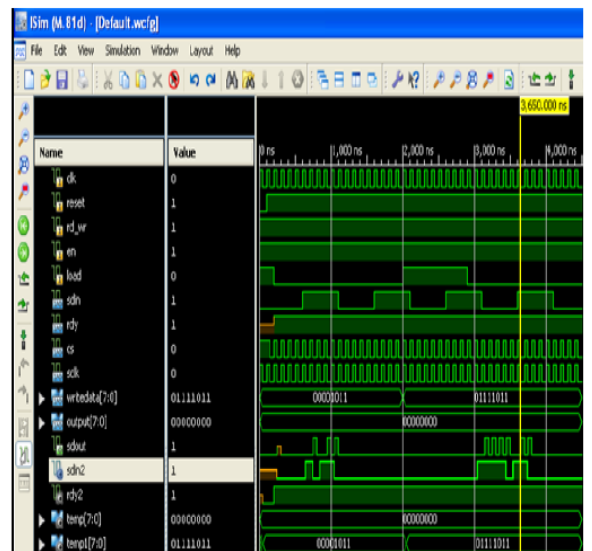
ISim (M.81d) - [Default.wcfg]

File Edit View Simulation Window Layout Help

3,650.000 ns

| Name | Value |
|---|---|
| clk | 0 |
| reset | 1 |
| rd_wr | 1 |
| en | 1 |
| load | 0 |
| sdin | 1 |
| rdy | 1 |
| cs | 0 |
| sck | 0 |
| writedata[7:0] | 01111011 |
| output[7:0] | 00000000 |
| sdout | 1 |
| sdin2 | 1 |
| rdy2 | 1 |
| temp[7:0] | 00000000 |
| temp1[7:0] | 01111011 |

0 ns
1,000 ns
2,000 ns
3,000 ns
4,000 ns

00001011
01111011
00000000
00000000
00001011
01111011